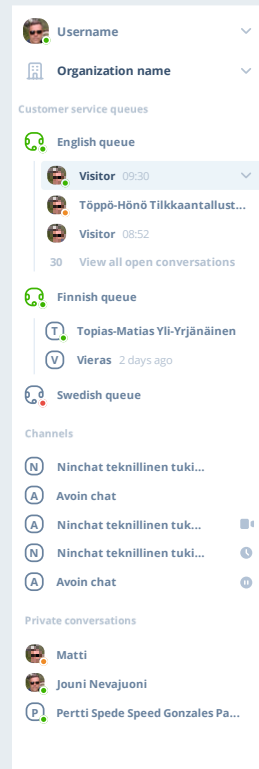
Username

Organization name

Customer service queues

English queue

Visitor 09:30

Töppö-Hönö Tilkkaantallust...

Visitor 08:52

30 View all open conversations

Finnish queue

T Topias-Matias Yli-Yrjänäinen

V Vieras 2 days ago

Swedish queue

Channels

N Ninchat teknillinen tuki...

A Avoin chat

A Ninchat teknillinen tuk...

N Ninchat teknillinen tuki...

A Avoin chat

Private conversations

Matti

Jouni Nevajuoni

P Pertti Spede Speed Gonzales Pa...